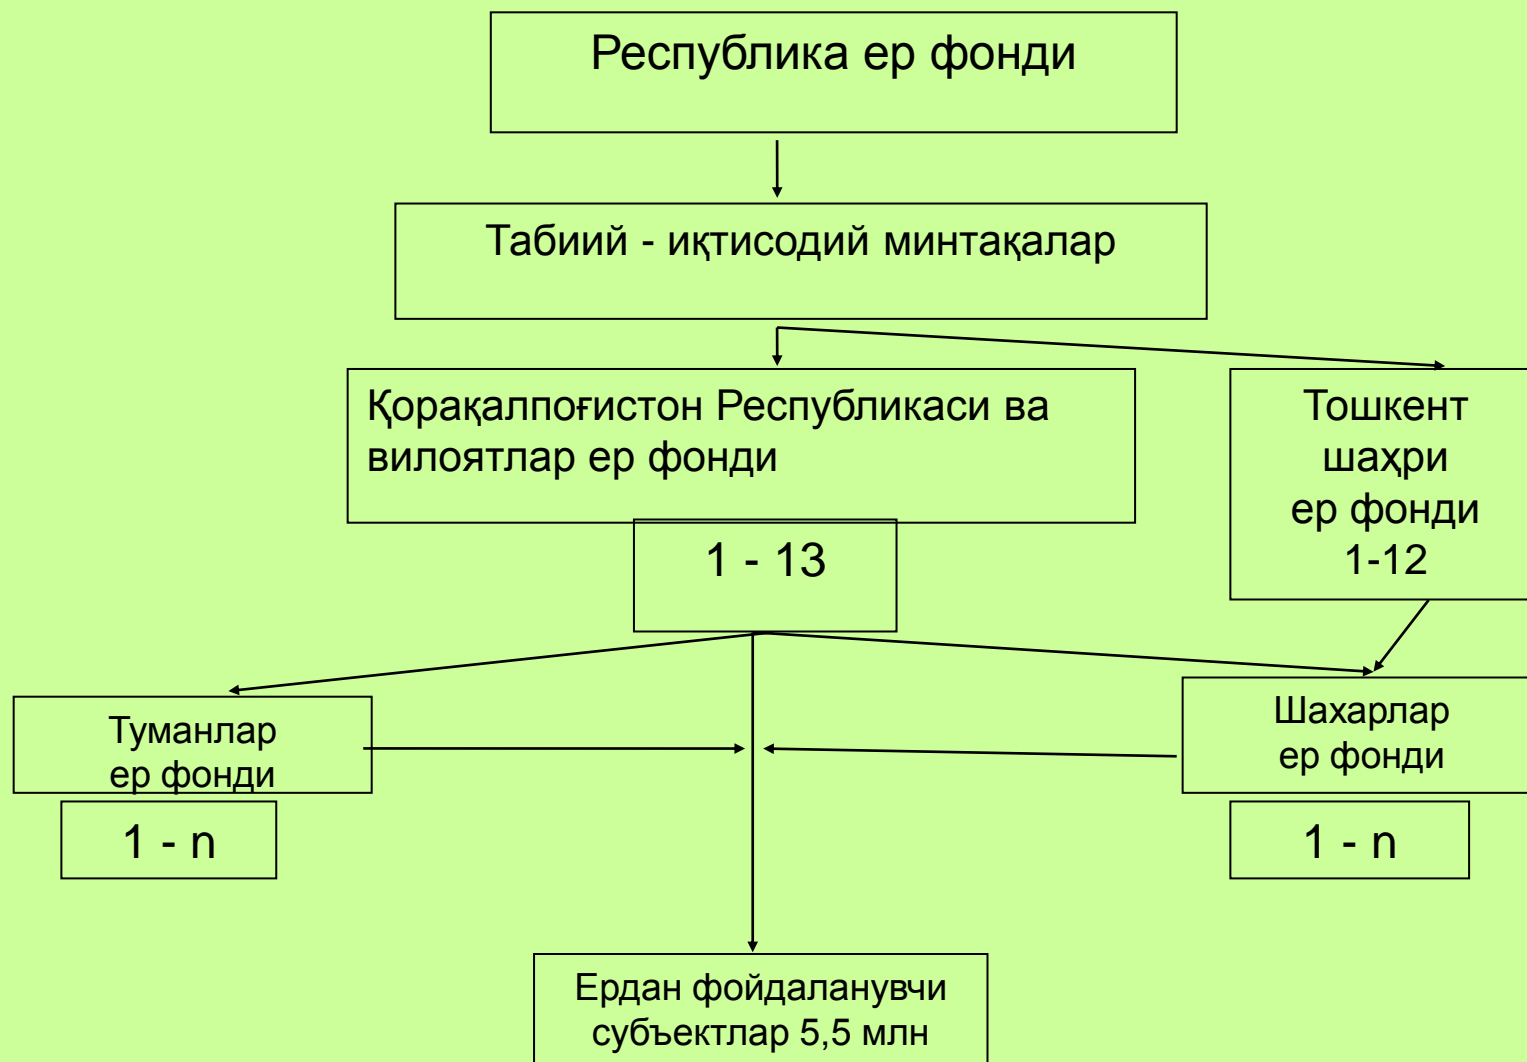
Республика ер фонди

Табиий - иқтисодий минтақалар

Қорақалпоғистон Республикаси ва вилоятлар ер фонди

1 - 13

Тошкент шаҳри ер фонди 1-12

Туманлар ер фонди

1 - n

Шахарлар ер фонди

1 - n

Ердан фойдаланувчи субъектлар 5,5 млн